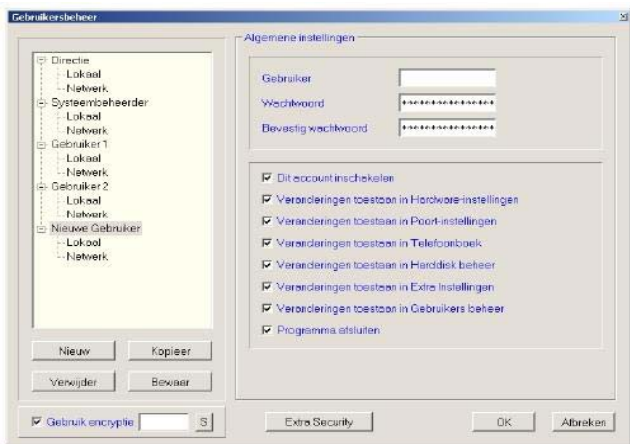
Gebruikersbeheer

Directie
Lokaal
Netwerk
Systeembeheerder
Lokaal
Netwerk
Gebruiker 1
Lokaal
Netwerk
Gebruiker 2
Lokaal
Netwerk
Nieuwe Gebruiker
Lokaal
Netwerk

Nieuw
Kopieer
Verwijder
Bewaar

Gebruik encryptie
S

Algemene instellingen

Gebruiker
Wachtwoord ***************
Bevestig wachtwoord ***************

Dit account inschakelen
Veranderingen toestaan in Hardware-instellingen
Veranderingen toestaan in Poort-instellingen
Veranderingen toestaan in Telefoonboek
Veranderingen toestaan in Harddisk beheer
Veranderingen toestaan in Extra Instellingen
Veranderingen toestaan in Gebruikers beheer
Programma afsluiten

Extra Security
OK
Afbreken